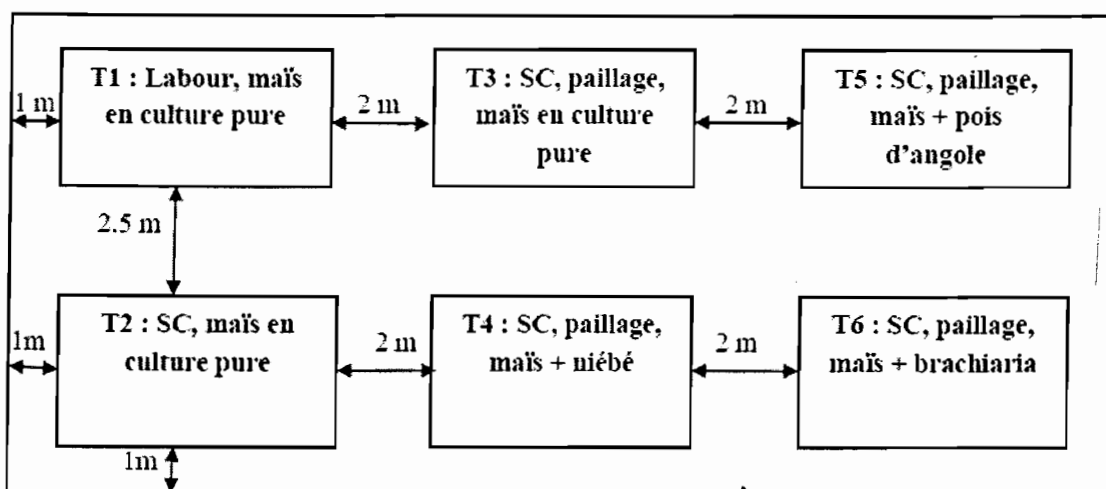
1 m

T1 : Labour, maïs en culture pure

2 m

T3 : SC, paillage, maïs en culture pure

2 m

T5 : SC, paillage, maïs + pois d'angole

2.5 m

1m

T2 : SC, maïs en culture pure

2 m

T4 : SC, paillage, maïs + niébé

2 m

T6 : SC, paillage, maïs + brachiaria

1m